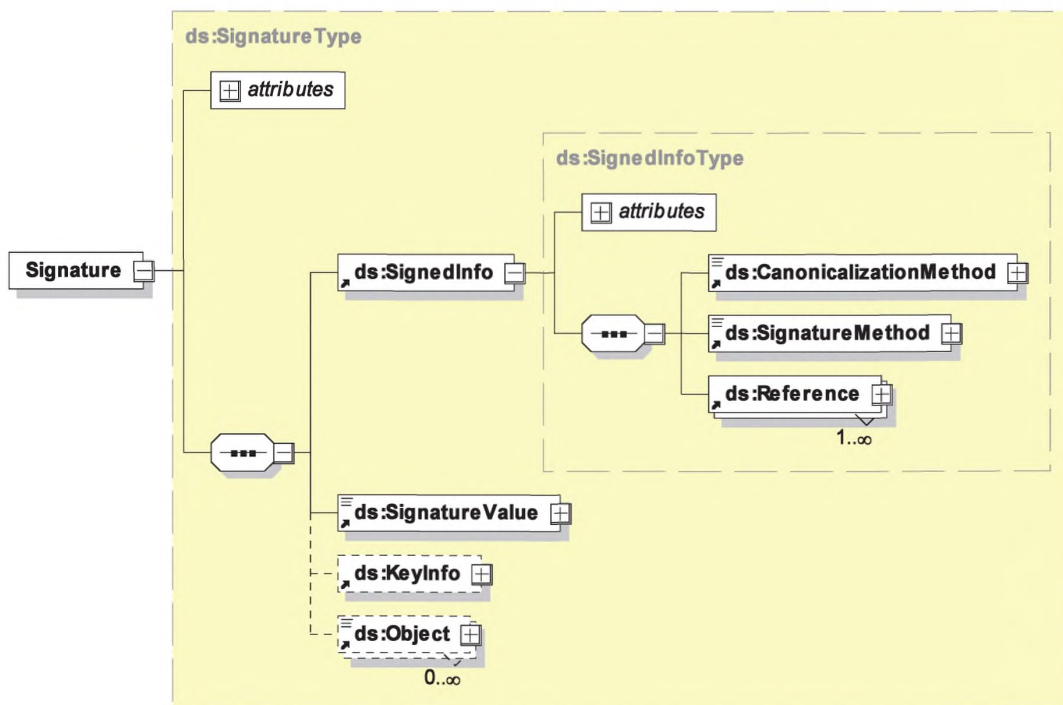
ds:SignatureType

attributes

Signature

ds:SignedInfo

ds:SignedInfoType

attributes

ds:CanonicalizationMethod

ds:SignatureMethod

ds:Reference

1..∞

ds:SignatureValue

ds:KeyInfo

ds:Object

0..∞